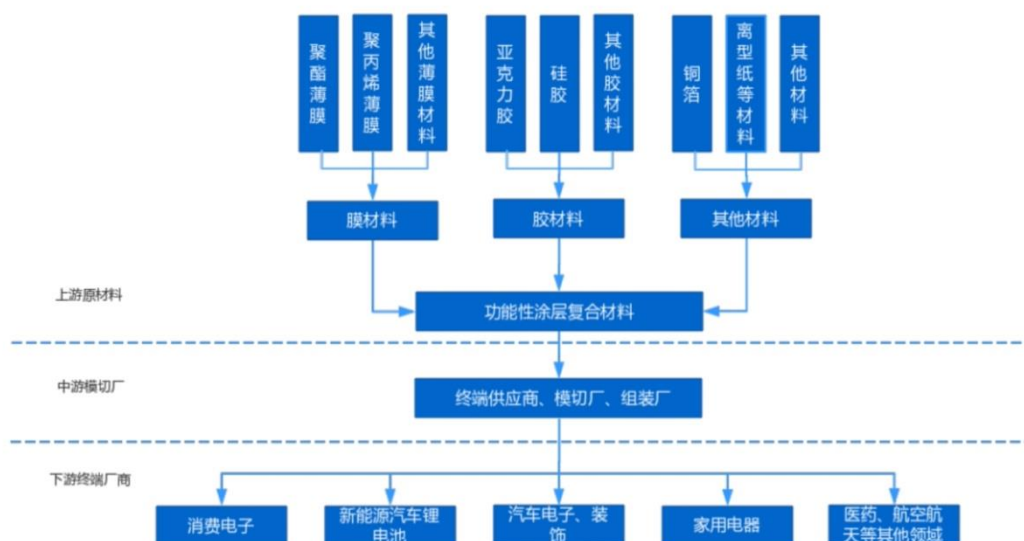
聚酯薄膜

聚丙烯薄膜

其他薄膜材料

亚克力胶

硅胶

其他胶材料

铜箔

离型纸等材料

其他材料

膜材料

胶材料

其他材料

上游原材料

功能性涂层复合材料

中游模切厂

终端供应商、模切厂、组装厂

下游终端厂商

消费电子

新能源汽车锂电池

汽车电子、装饰

家用电器

医药、航空航天等其他领域